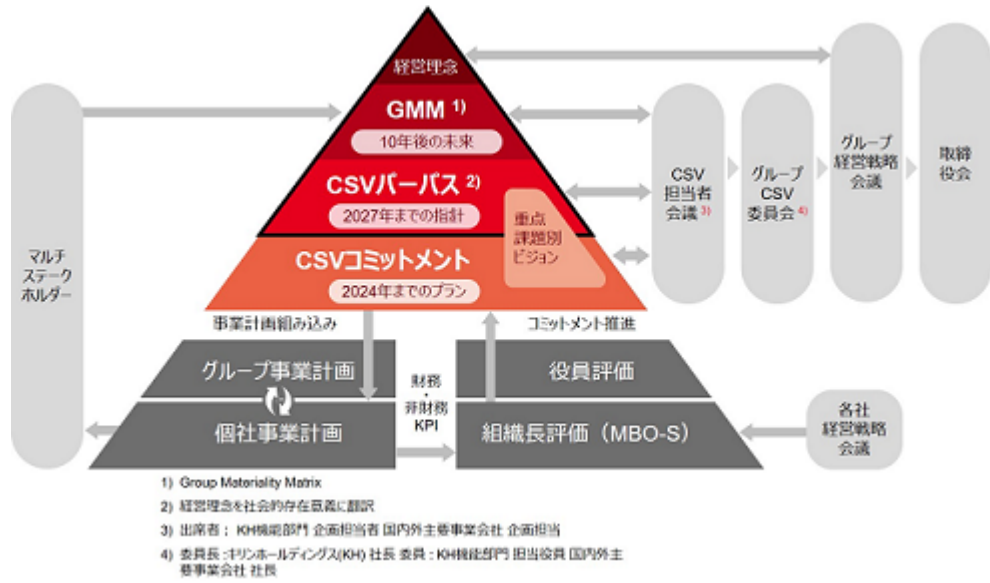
経営理念

GMM 1)

10年後の未来

CSVパーパス 2)

2027年までの指針

重点課題別ビジョン

CSVコミットメント

2024年までのプラン

マルチステークホルダー

CSV担当者会議 3)

グループCSV委員会 4)

グループ経営戦略会議

取締役会

事業計画組み込み

コミットメント推進

グループ事業計画

個社事業計画

財務・非財務KPI

役員評価

組織長評価（MBO-S）

各社経営戦略会議

1) Group Materiality Matrix

2) 経営理念を社会的存在意義に翻訳

3) 出席者： KH機能部門 企画担当者 国内外主要事業会社 企画担当

4) 委員長：キリンホールディングス(KH) 社長 委員：KH機能部門 担当役員 国内外主要事業会社 社長